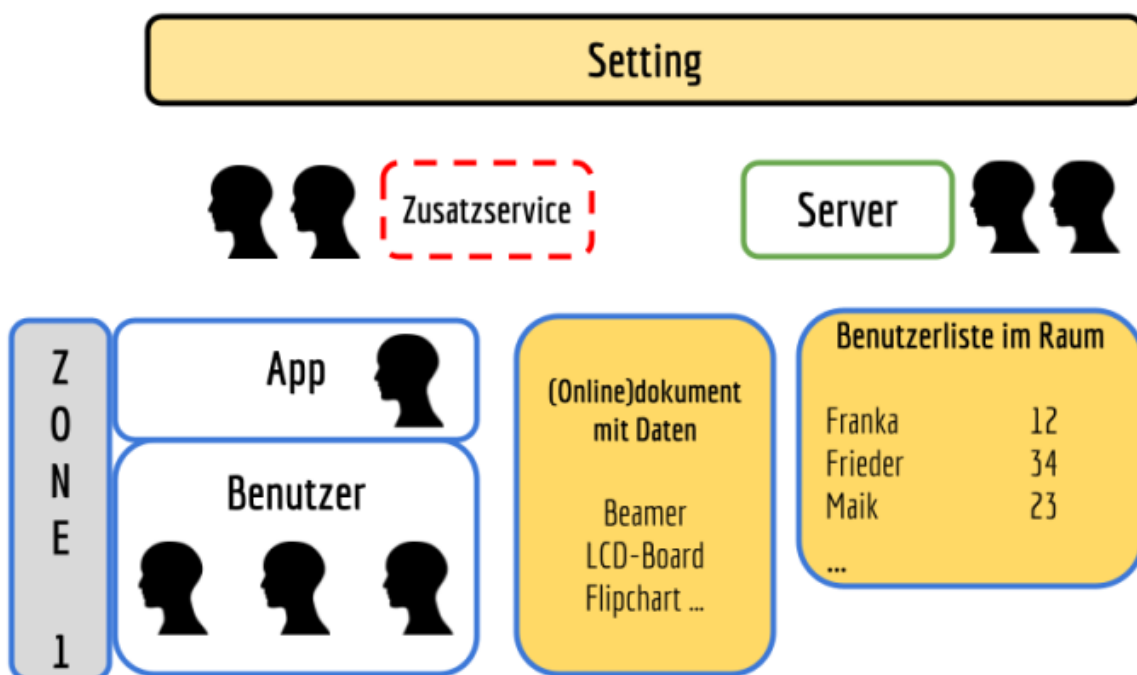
Setting

Zusatzservice

Server

ZONE 1

App

Benutzer

(Online)dokument mit Daten

Beamer
LCD-Board
Flipchart ...

Benutzerliste im Raum

| | |
|---|---|
| Franka | 12 |
| Frieder | 34 |
| Maik | 23 |
| ... | |